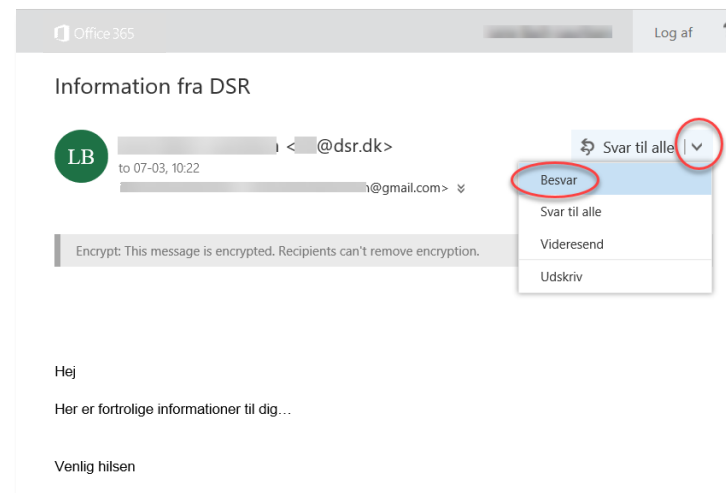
Office 365

Log af

Information fra DSR

LB

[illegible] n <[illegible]@dsr.dk>

to 07-03, 10:22

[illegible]n@gmail.com>

Svar til alle

Besvar

Svar til alle

Videresend

Udskriv

Encrypt: This message is encrypted. Recipients can't remove encryption.

Hej

Her er fortrolige informationer til dig…

Venlig hilsen